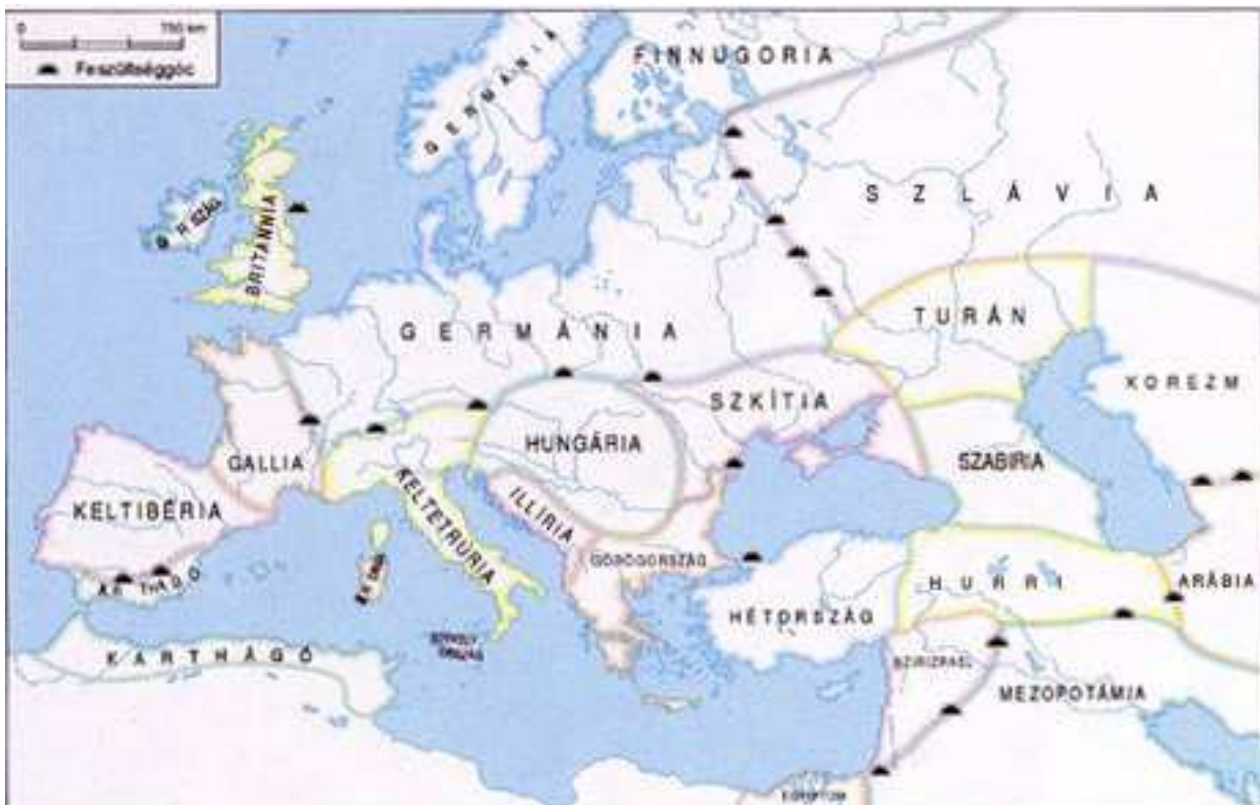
0
750 km
Feszültséggóc

FINNUGORIA
GERMÁNIA
SZLÁVIA
BRITANNIA
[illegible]
GERMÁNIA
TURÁN
KOREZM
SZKÍTIA
HUNGÁRIA
SZABIRIA
GALLIA
KELTETRURIA
ILLIRIA
KELTIBÉRIA
GÖRÖGORSZÁG
HURRI
ARÁBIA
KARTHÁGÓ
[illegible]
HETORSZÁG
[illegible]
KARTHÁGÓ
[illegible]
MEZOPOTÁMIA
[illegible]